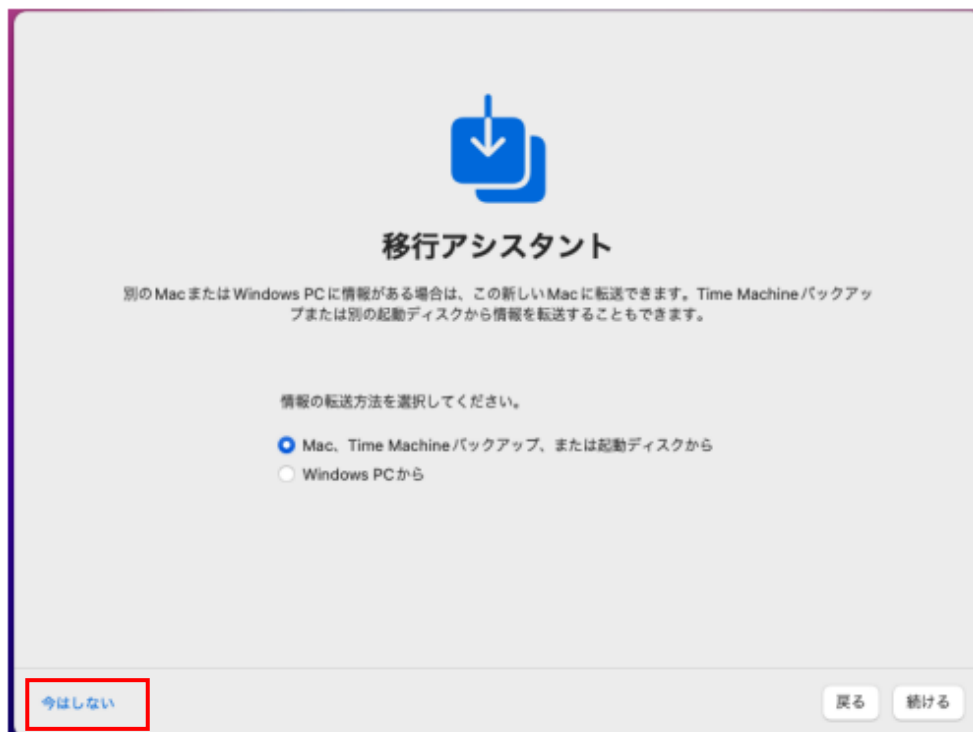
移行アシスタント

別のMacまたはWindows PCに情報がある場合は、この新しいMacに転送できます。Time Machineバックアップまたは別の起動ディスクから情報を転送することもできます。

情報の転送方法を選択してください。

Mac、Time Machineバックアップ、または起動ディスクから
Windows PCから

今はしない

戻る
続ける